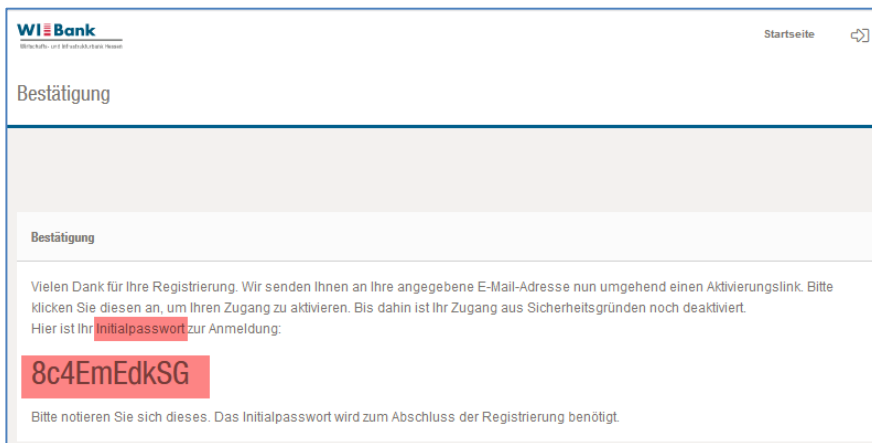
WI Bank
Wirtschafts- und Infrastrukturbank Hessen

Startseite

Bestätigung

Bestätigung

Vielen Dank für Ihre Registrierung. Wir senden Ihnen an Ihre angegebene E-Mail-Adresse nun umgehend einen Aktivierungslink. Bitte klicken Sie diesen an, um Ihren Zugang zu aktivieren. Bis dahin ist Ihr Zugang aus Sicherheitsgründen noch deaktiviert.
Hier ist Ihr Initialpasswort zur Anmeldung:

8c4EmEdkSG

Bitte notieren Sie sich dieses. Das Initialpasswort wird zum Abschluss der Registrierung benötigt.